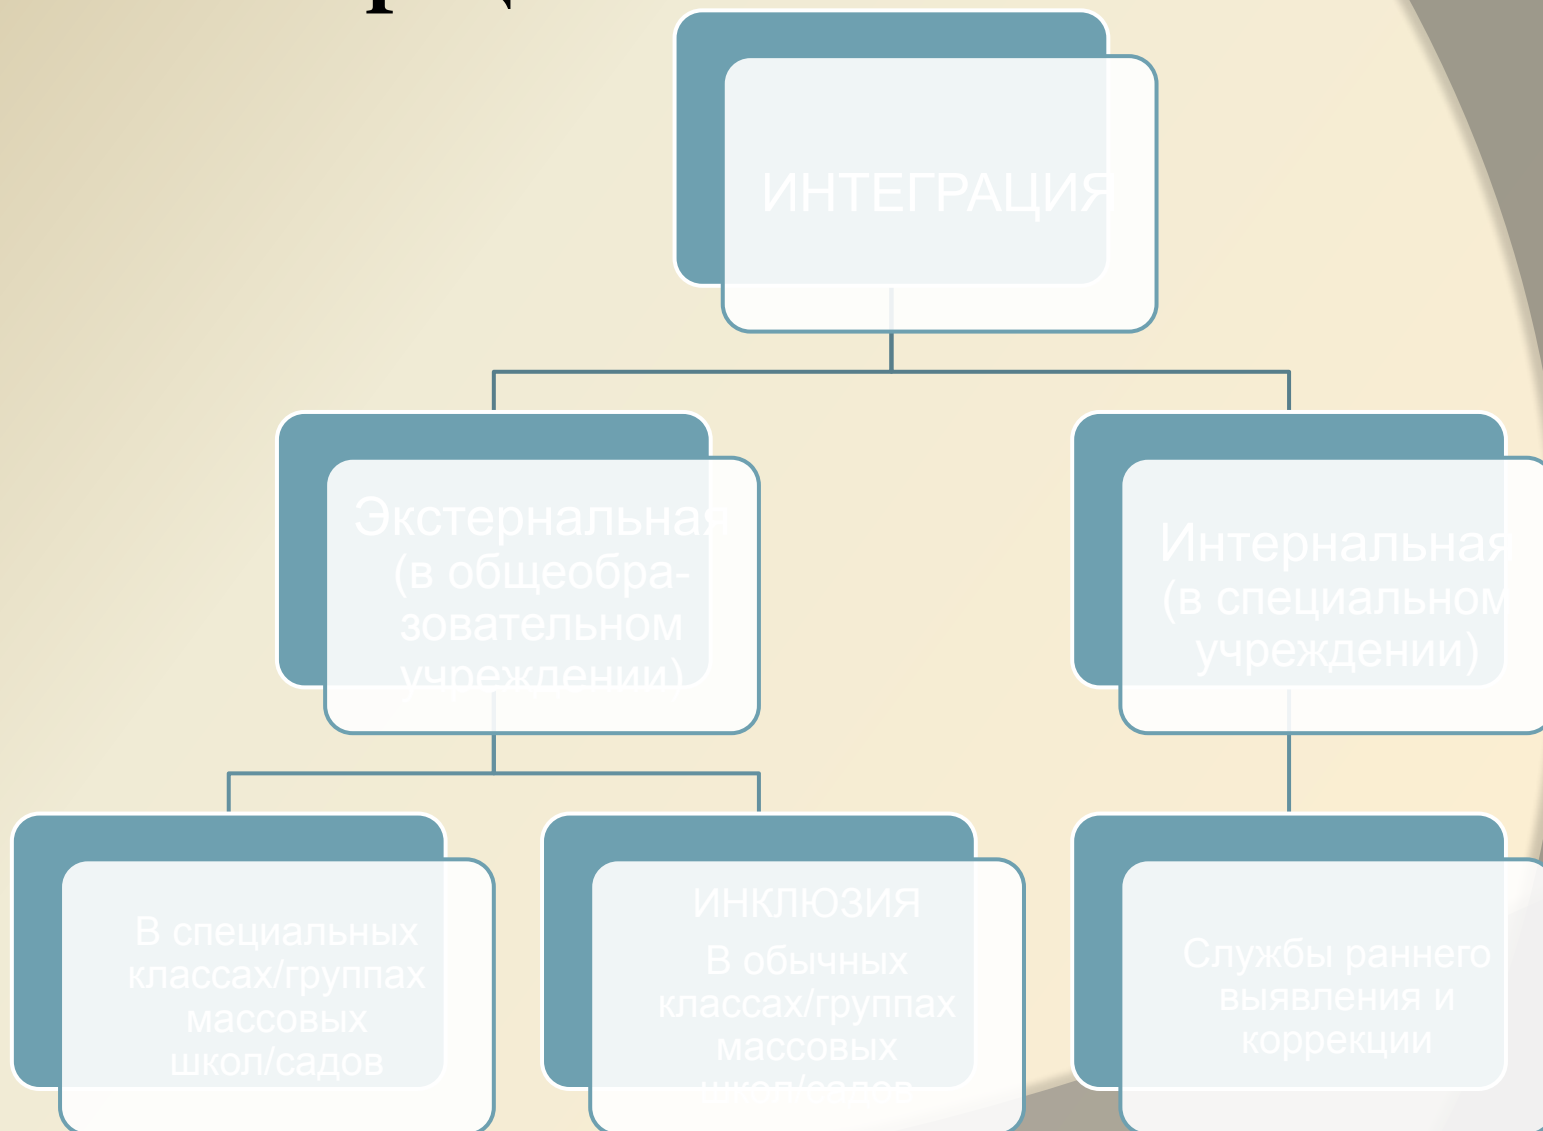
ИНТЕГРАЦИЯ

Экстернальная (в общеобразовательном учреждении)

Интернальная (в специальном учреждении)

В специальных классах/группах массовых школ/садов

ИНКЛЮЗИЯ
В обычных классах/группах массовых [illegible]

Службы раннего выявления и коррекции